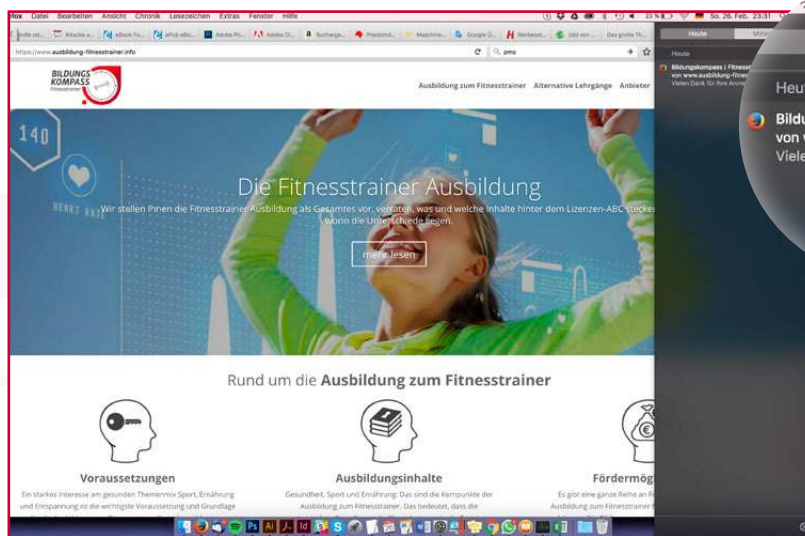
fox Datei Bearbeiten Ansicht Chronik Lesezeichen Extras Fenster Hilfe

So. 26. Feb. 23:31

https://www.ausbildung-fitnesstrainer.info

pms

BILDUNGS KOMPASS Fitnesstrainer

Ausbildung zum Fitnesstrainer Alternative Lehrgänge Anbieter

140

HEART RATE

Die Fitnesstrainer Ausbildung

Wir stellen Ihnen die Fitnesstrainer Ausbildung als Gesamtes vor, verraten, was und welche Inhalte hinter dem Lizenzen-ABC stecken, worin die Unterschiede liegen.

mehr lesen

Rund um die **Ausbildung zum Fitnesstrainer**

Voraussetzungen

Ein starkes Interesse am gesunden Themenmix Sport, Ernährung und Entspannung ist die wichtigste Voraussetzung und Grundlage

Ausbildungsinhalte

Gesundheit, Sport und Ernährung: Das sind die Kernpunkte der Ausbildung zum Fitnesstrainer. Das bedeutet, dass die

Fördermög

Es gibt eine ganze Reihe an F Ausbildung zum Fitnesstrainer

Heute

Heute

Bildungskompass | Fitness von www.ausbildung-fitnes Vielen Dank für Ihre Anme

Heut

Bildu von v Viele